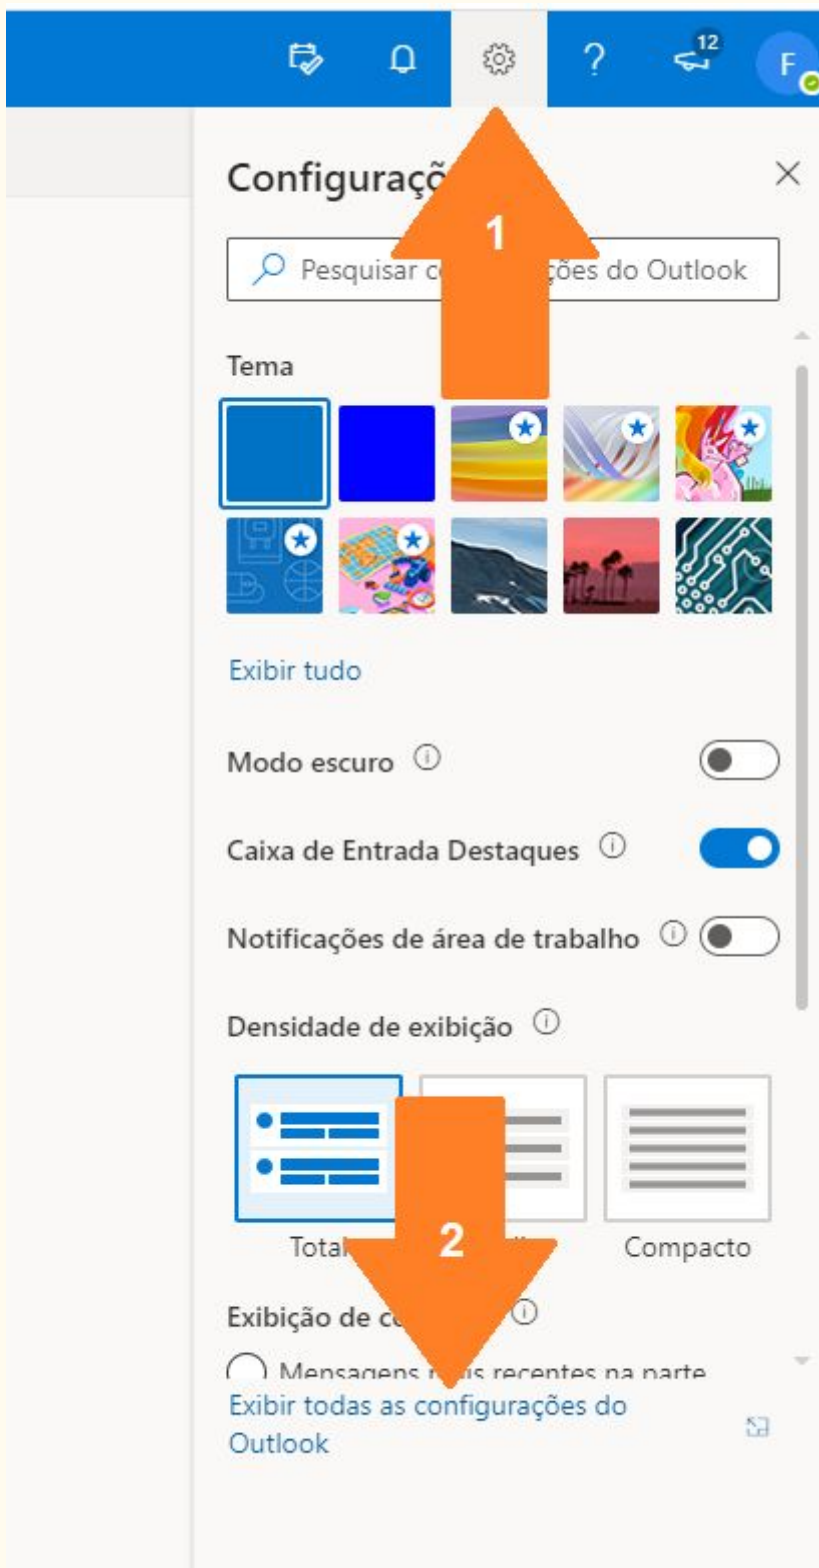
12

F

Configuraç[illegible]

1

Pesquisar c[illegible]ções do Outlook

Tema

Exibir tudo

Modo escuro

Caixa de Entrada Destaques

Notificações de área de trabalho

Densidade de exibição

Total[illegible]

2

Compacto

Exibição de c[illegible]

Mensagens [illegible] recentes na parte

Exibir todas as configurações do Outlook